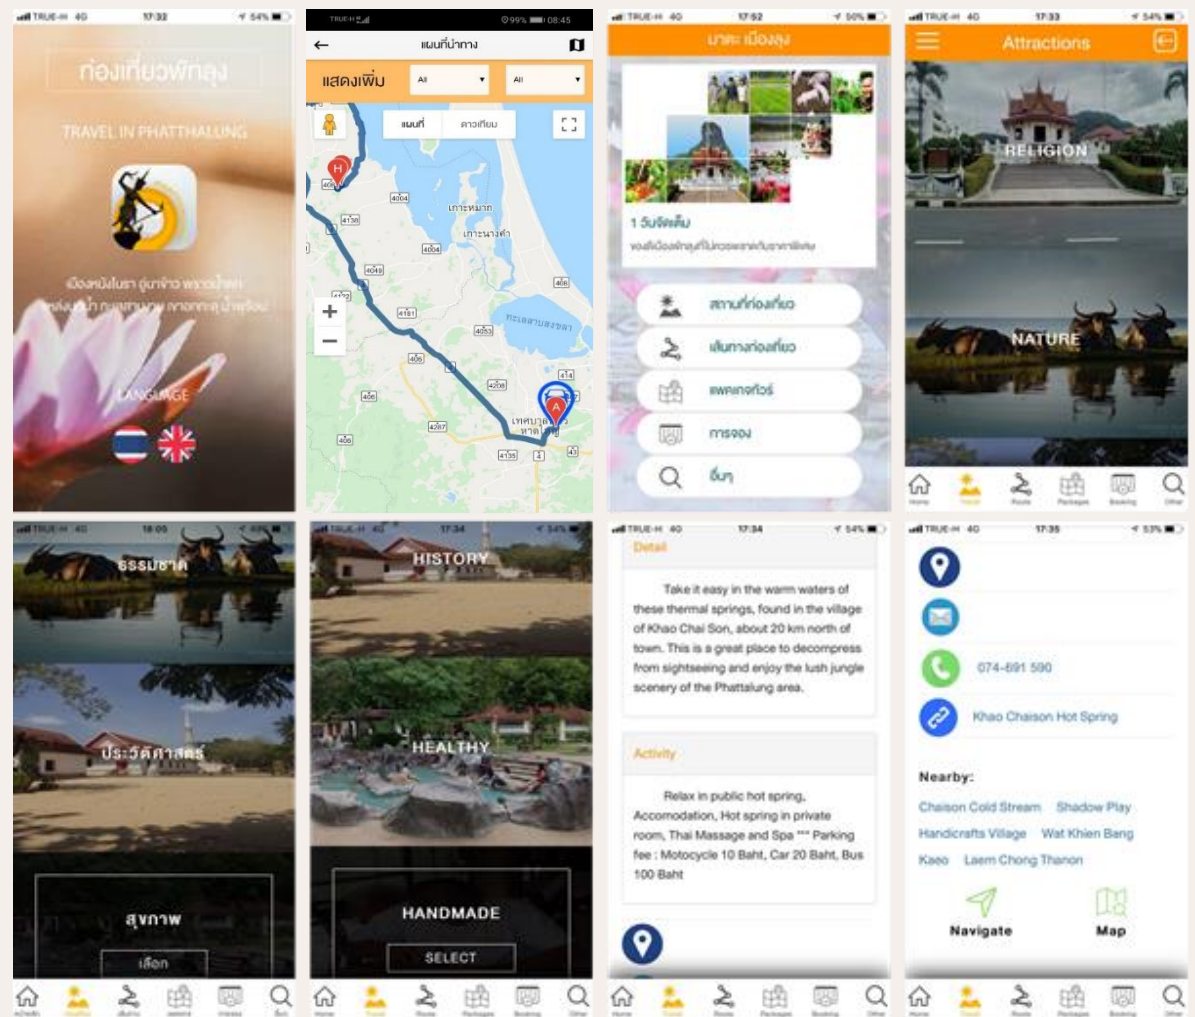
TRUE-H 4G 17:32 54%

ท่องเที่ยวพัทลุง

TRAVEL IN PHATTHALUNG

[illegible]

LANGUAGE

TRUE-H 99% 08:45

แผนที่นำทาง

แสดงเพิ่ม All All

แผนที่ ดาวเทียม

เกาะหมาก

เกาะนางคำ

ทะเลสาบสงขลา

4004 4138 4049 4181 4053 406 4208 4287 4135 414 41 43

TRUE-H 4G 17:52 50%

นาคะ เมืองลุง

1 วันจัดเต็ม

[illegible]

สถานที่ท่องเที่ยว

เส้นทางท่องเที่ยว

แพคเกจทัวร์

การจอง

อื่นๆ

TRUE-H 4G 17:33 54%

Attractions

RELIGION

NATURE

Home Travel Route Packages Booking Other

TRUE-H 4G 18:05

ธรรมชาติ

ประวัติศาสตร์

สุขภาพ

เลือก

TRUE-H 4G 17:34 54%

HISTORY

HEALTHY

HANDMADE

SELECT

Home Travel Route Packages Booking Other

TRUE-H 4G 17:34 54%

Detail

Take it easy in the warm waters of these thermal springs, found in the village of Khao Chai Son, about 20 km north of town. This is a great place to decompress from sightseeing and enjoy the lush jungle scenery of the Phattalung area.

Activity

Relax in public hot spring, Accomodation, Hot spring in private room, Thai Massage and Spa *** Parking fee : Motocycle 10 Baht, Car 20 Baht, Bus 100 Baht

Home Travel Route Packages Booking Other

TRUE-H 4G 17:35 53%

074-691 590

Khao Chaison Hot Spring

Nearby:

Chaison Cold Stream Shadow Play Handicrafts Village Wat Khien Bang Kaeo Laem Chong Thanon

Navigate Map

Home Travel Route Packages Booking Other